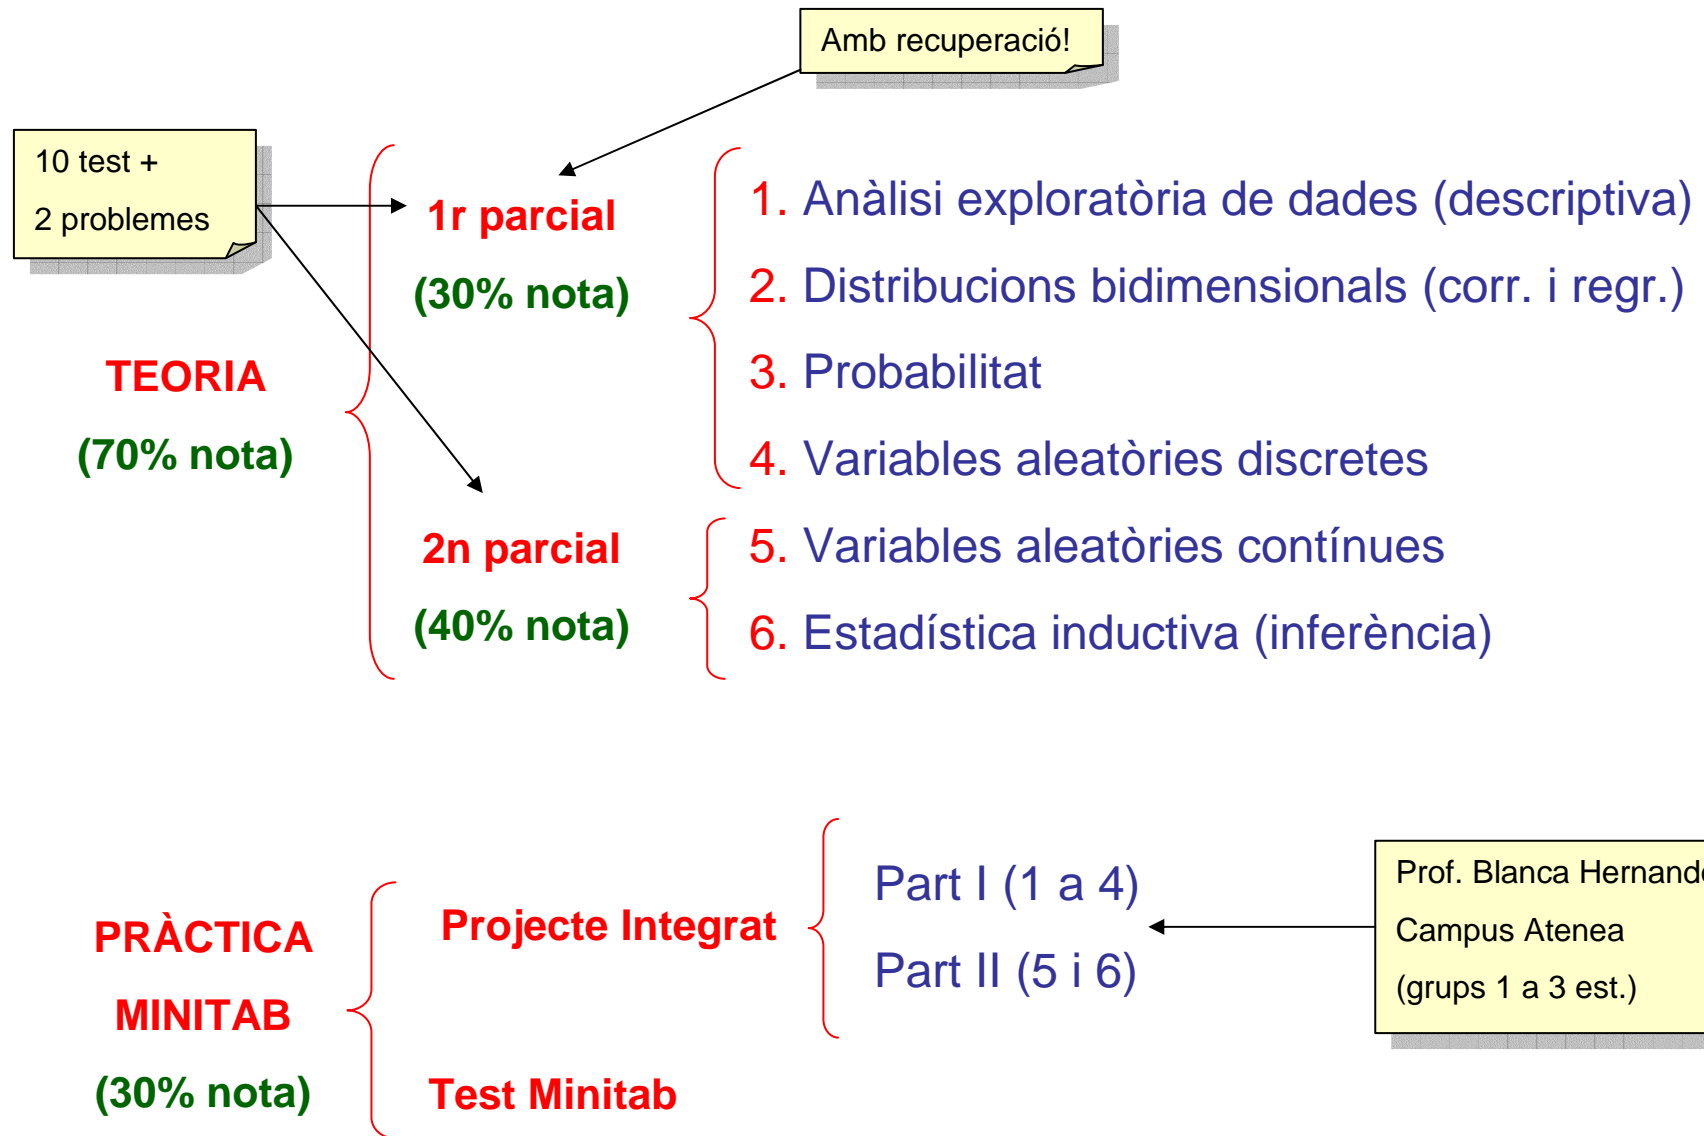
Amb recuperació!

10 test +
2 problemes

TEORIA
(70% nota)

1r parcial
(30% nota)

1. Anàlisi exploratòria de dades (descriptiva)
2. Distribucions bidimensionals (corr. i regr.)
3. Probabilitat
4. Variables aleatòries discretes

2n parcial
(40% nota)

5. Variables aleatòries contínues
6. Estadística inductiva (inferència)

PRÀCTICA
MINITAB
(30% nota)

Projecte Integrat

Part I (1 a 4)
Part II (5 i 6)

Prof. Blanca Hernand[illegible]
Campus Atenea
(grups 1 a 3 est.)

Test Minitab